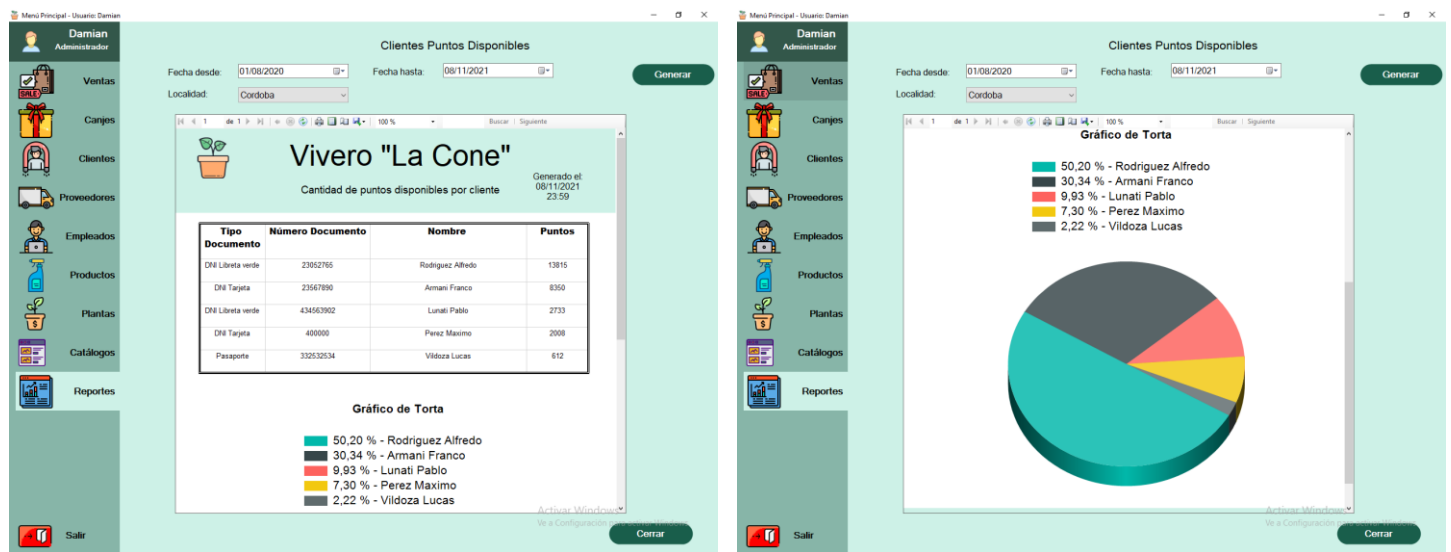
Menú Principal - Usuario: Damian

Damian
Administrador

SALE
Ventas
Canjes
Clientes
Proveedores
Empleados
Productos
Plantas
Catálogos
Reportes
Salir

Clientes Puntos Disponibles

Fecha desde: 01/08/2020
Fecha hasta: 08/11/2021
Generar
Localidad: Cordoba

1 de 1 100 % Buscar | Siguiente

Vivero "La Cone"

Cantidad de puntos disponibles por cliente

Generado el: 08/11/2021 23:59

| Tipo Documento | Número Documento | Nombre | Puntos |
|---|---|---|---|
| DNI Libreta verde | 23052765 | Rodriguez Alfredo | 13815 |
| DNI Tarjeta | 23567890 | Armani Franco | 8350 |
| DNI Libreta verde | 434563902 | Lunati Pablo | 2733 |
| DNI Tarjeta | 400000 | Perez Maximo | 2008 |
| Pasaporte | 332532534 | Vildoza Lucas | 612 |

Gráfico de Torta

50,20 % - Rodriguez Alfredo
30,34 % - Armani Franco
9,93 % - Lunati Pablo
7,30 % - Perez Maximo
2,22 % - Vildoza Lucas

Activar Windows
Ve a Configuración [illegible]

Cerrar

Menú Principal - Usuario: Damian

Damian
Administrador

SALE
Ventas
Canjes
Clientes
Proveedores
Empleados
Productos
Plantas
Catálogos
Reportes
Salir

Clientes Puntos Disponibles

Fecha desde: 01/08/2020
Fecha hasta: 08/11/2021
Generar
Localidad: Cordoba

1 de 1 100 % Buscar | Siguiente

Gráfico de Torta

50,20 % - Rodriguez Alfredo
30,34 % - Armani Franco
9,93 % - Lunati Pablo
7,30 % - Perez Maximo
2,22 % - Vildoza Lucas

Activar Windows
Ve a Configuración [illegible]

Cerrar